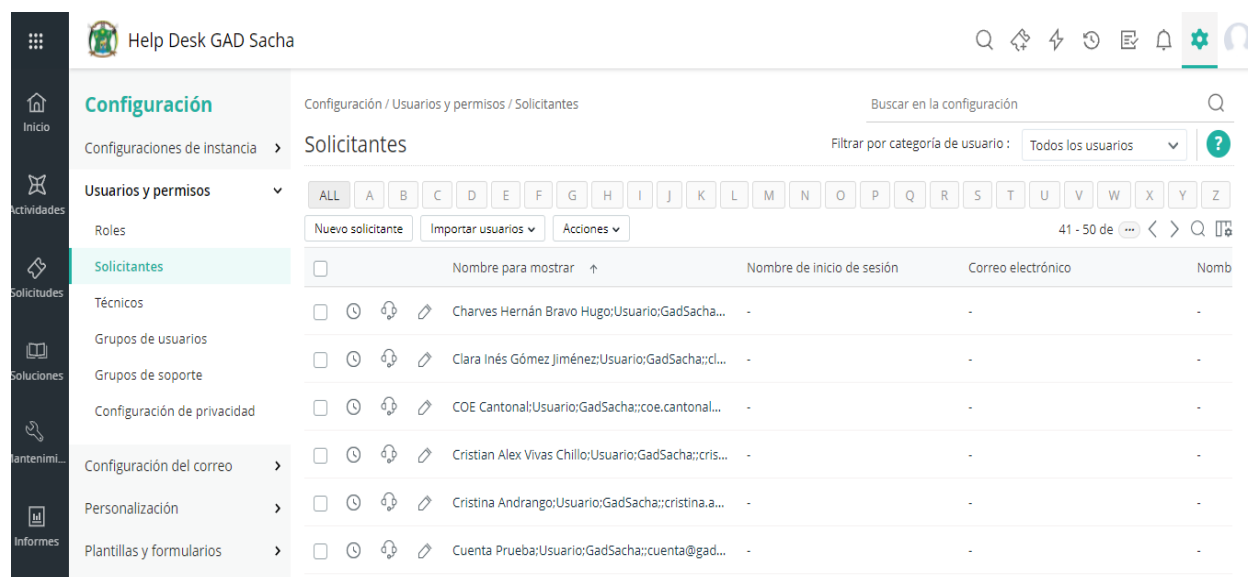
Help Desk GAD Sacha

Inicio
Actividades
Solicitudes
Soluciones
Mantenimi...
Informes

Configuración
Configuraciones de instancia
Usuarios y permisos
Roles
Solicitantes
Técnicos
Grupos de usuarios
Grupos de soporte
Configuración de privacidad
Configuración del correo
Personalización
Plantillas y formularios

Configuración / Usuarios y permisos / Solicitantes
Buscar en la configuración
Solicitantes
Filtrar por categoría de usuario : Todos los usuarios
?
ALL A B C D E F G H I J K L M N O P Q R S T U V W X Y Z
Nuevo solicitante
Importar usuarios
Acciones
41 - 50 de

| | Nombre para mostrar ↑ | Nombre de inicio de sesión | Correo electrónico | Nomb |
|---|---|---|---|---|
| | Charves Hernán Bravo Hugo;Usuario;GadSacha... | - | - | - |
| | Clara Inés Gómez Jiménez;Usuario;GadSacha;;cl... | - | - | - |
| | COE Cantonal;Usuario;GadSacha;;coe.cantonal... | - | - | - |
| | Cristian Alex Vivas Chillo;Usuario;GadSacha;;cris... | - | - | - |
| | Cristina Andrango;Usuario;GadSacha;;cristina.a... | - | - | - |
| | Cuenta Prueba;Usuario;GadSacha;;cuenta@gad... | - | - | - |